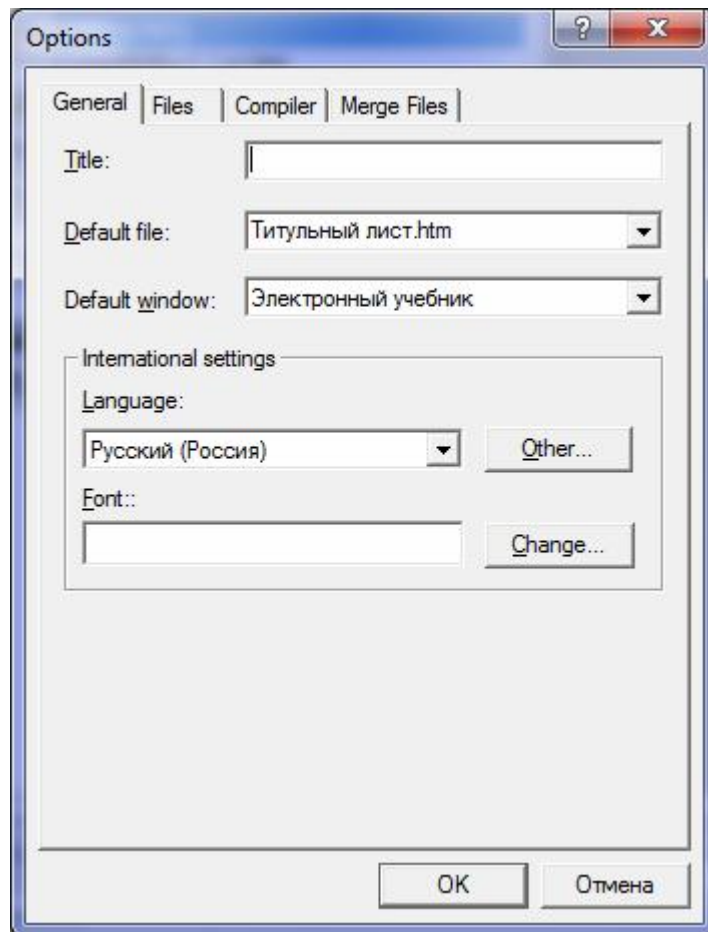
Options

General | Files | Compiler | Merge Files

Title:

Default file: Титульный лист.htm

Default window: Электронный учебник

International settings

Language:

Русский (Россия)

Other...

Font::

Change...

OK

Отмена